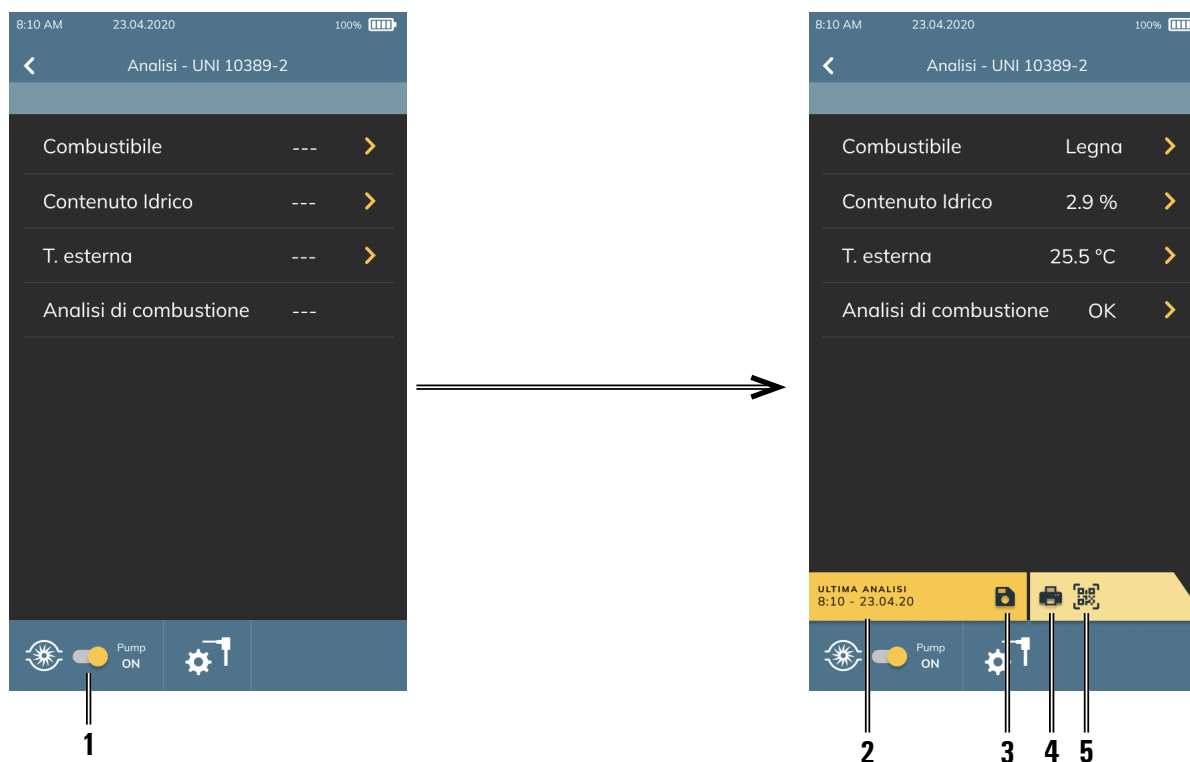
8:10 AM 23.04.2020 100%

Analisi - UNI 10389-2

Combustibile ---

Contenuto Idrico ---

T. esterna ---

Analisi di combustione ---

Pump ON

1

8:10 AM 23.04.2020 100%

Analisi - UNI 10389-2

Combustibile Legna

Contenuto Idrico 2.9 %

T. esterna 25.5 °C

Analisi di combustione OK

ULTIMA ANALISI
8:10 - 23.04.20

Pump ON

2 3 4 5